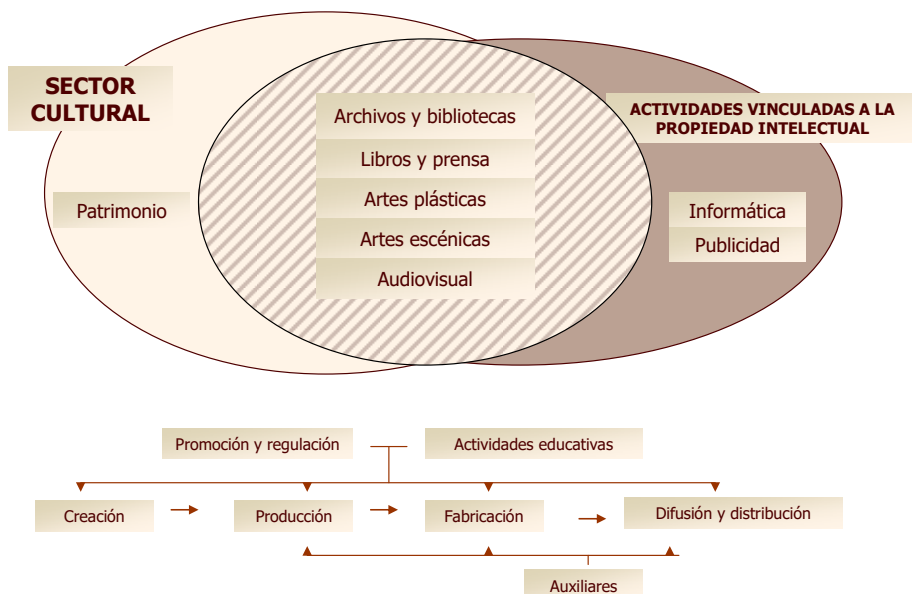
SECTOR CULTURAL

Patrimonio

Archivos y bibliotecas

Libros y prensa

Artes plásticas

Artes escénicas

Audiovisual

ACTIVIDADES VINCULADAS A LA PROPIEDAD INTELECTUAL

Informática

Publicidad

Promoción y regulación

Actividades educativas

Creación

Producción

Fabricación

Difusión y distribución

Auxiliares